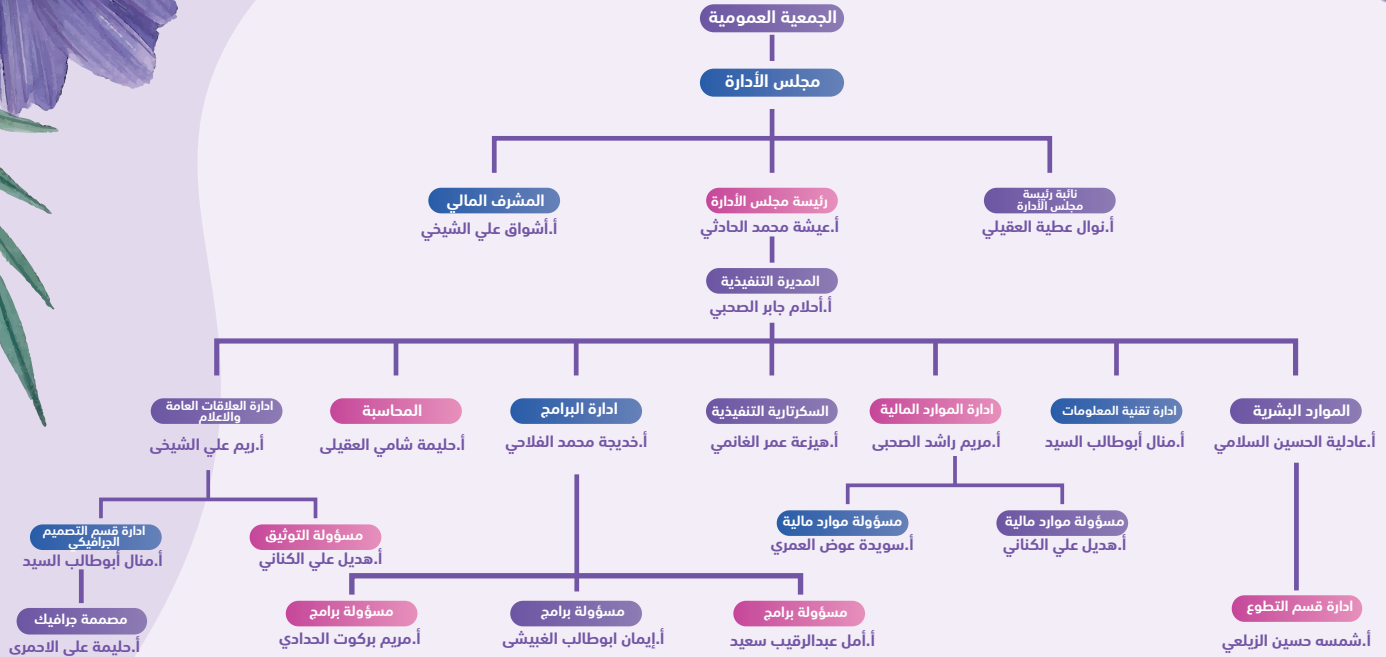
الجمعية العمومية

مجلس الأدارة

نائبة رئيسة مجلس الأدارة
أ.نوال عطية العقيلي

رئيسة مجلس الأدارة
أ.عيشة محمد الحادثي

المشرف المالي
أ.أشواق علي الشيخي

المديرة التنفيذية
أ.أحلام جابر الصحبي

الموارد البشرية
أ.عادلية الحسين السلامي

ادارة تقنية المعلومات
أ.منال أبوطالب السيد

ادارة الموارد المالية
أ.مريم راشد الصحبى

السكرتارية التنفيذية
أ.هيزعة عمر الغانمي

ادارة البرامج
أ.خديجة محمد الفلاحي

المحاسبة
أ.حليمة شامي العقيلى

ادارة العلاقات العامة والاعلام
أ.ريم علي الشيخى

مسؤولة موارد مالية
أ.هديل علي الكناني

مسؤولة موارد مالية
أ.سويدة عوض العمري

مسؤولة التوثيق
أ.هديل علي الكناني

ادارة قسم التصميم الجرافيكى
أ.منال أبوطالب السيد

مصممة جرافيك
أ.حليمة علي الاحمرى

مسؤولة برامج
أ.أمل عبدالرقيب سعيد

مسؤولة برامج
أ.إيمان ابوطالب الغبيشى

مسؤولة برامج
أ.مريم بركوت الحدادي

ادارة قسم التطوع
أ.شمسه حسين الزيلعي